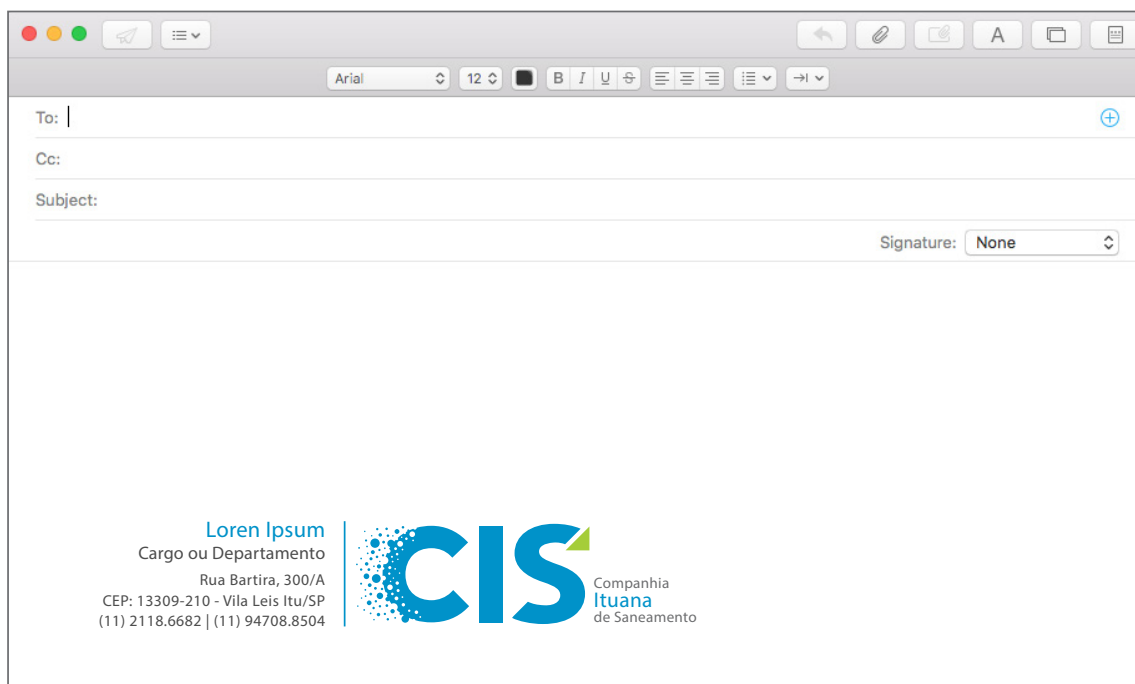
Arial 12 B I U S

To:

Cc:

Subject:

Signature: None

Loren Ipsum
Cargo ou Departamento
Rua Bartira, 300/A
CEP: 13309-210 - Vila Leis Itu/SP
(11) 2118.6682 | (11) 94708.8504

CIS
Companhia
Ituana
de Saneamento